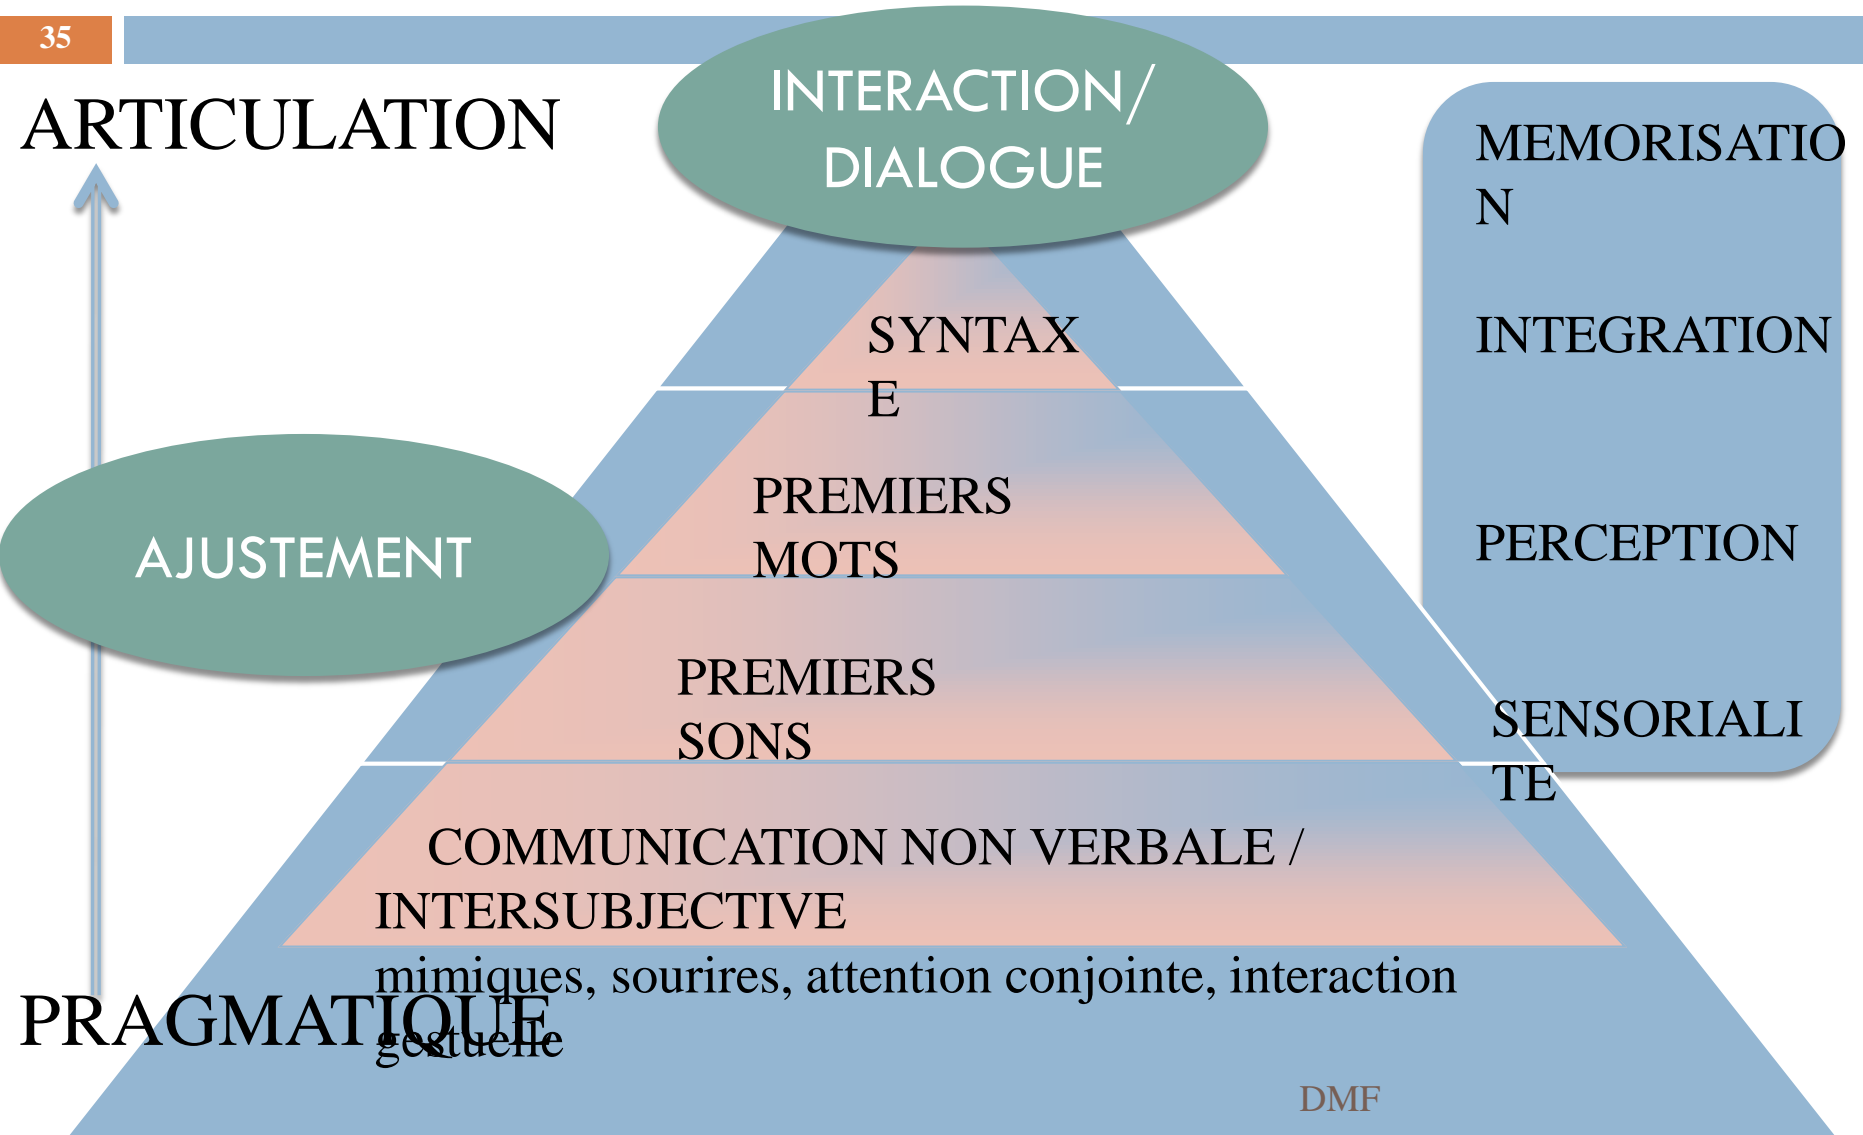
35

ARTICULATION

INTERACTION/ DIALOGUE

MEMORISATIO N

INTEGRATION

PERCEPTION

SENSORIALI TE

SYNTAX E

PREMIERS MOTS

AJUSTEMENT

PREMIERS SONS

COMMUNICATION NON VERBALE / INTERSUBJECTIVE
mimiques, sourires, attention conjointe, interaction gestuelle

PRAGMATIQUE

DMF